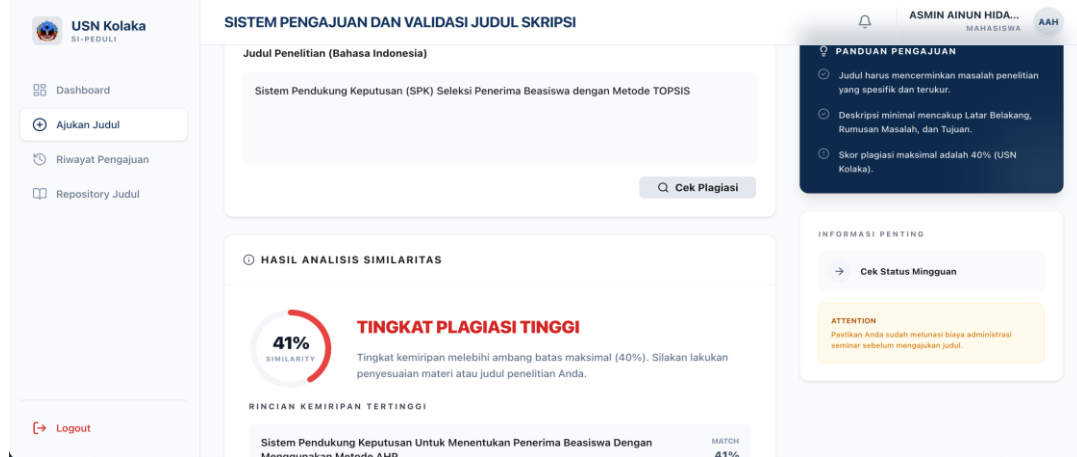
USN Kolaka
SI-PEDULI

Dashboard
Ajukan Judul
Riwayat Pengajuan
Repository Judul

Logout

SISTEM PENGAJUAN DAN VALIDASI JUDUL SKRIPSI

ASMIN AINUN HIDA...
MAHASISWA
AAH

Judul Penelitian (Bahasa Indonesia)

Sistem Pendukung Keputusan (SPK) Seleksi Penerima Beasiswa dengan Metode TOPSIS

Cek Plagiasi

HASIL ANALISIS SIMILARITAS

41%
SIMILARITY

TINGKAT PLAGIASI TINGGI

Tingkat kemiripan melebihi ambang batas maksimal (40%). Silakan lakukan penyesuaian materi atau judul penelitian Anda.

RINCIAN KEMIRIPAN TERTINGGI

Sistem Pendukung Keputusan Untuk Menentukan Penerima Beasiswa Dengan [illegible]

MATCH
41%

PANDUAN PENGAJUAN

Judul harus mencerminkan masalah penelitian yang spesifik dan terukur.

Deskripsi minimal mencakup Latar Belakang, Rumusan Masalah, dan Tujuan.

Skor plagiasi maksimal adalah 40% (USN Kolaka).

INFORMASI PENTING

Cek Status Mingguan

ATTENTION
Pastikan Anda sudah melunasi biaya administrasi seminar sebelum mengajukan judul.